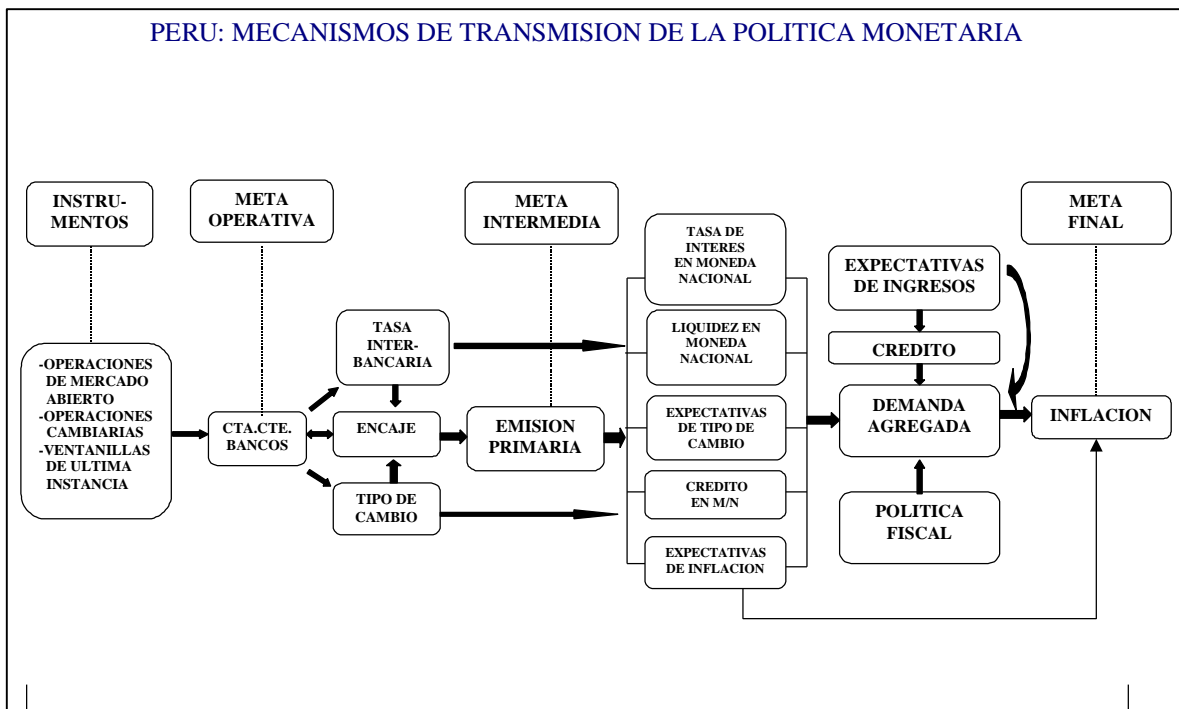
PERU: MECANISMOS DE TRANSMISION DE LA POLITICA MONETARIA

INSTRUMENTOS

META OPERATIVA

META INTERMEDIA

META FINAL

-OPERACIONES DE MERCADO ABIERTO
-OPERACIONES CAMBIARIAS
-VENTANILLAS DE ULTIMA INSTANCIA

CTA.CTE. BANCOS

TASA INTERBANCARIA

ENCAJE

TIPO DE CAMBIO

EMISION PRIMARIA

TASA DE INTERES EN MONEDA NACIONAL

LIQUIDEZ EN MONEDA NACIONAL

EXPECTATIVAS DE TIPO DE CAMBIO

CREDITO EN M/N

EXPECTATIVAS DE INFLACION

EXPECTATIVAS DE INGRESOS

CREDITO

DEMANDA AGREGADA

POLITICA FISCAL

INFLACION